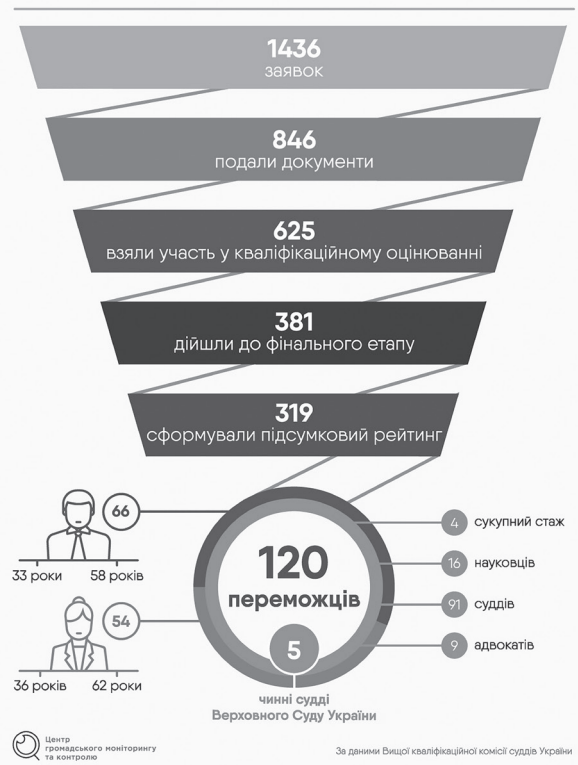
1436
заявок

846
подали документи

625
взяли участь у кваліфікаційному оцінюванні

381
дійшли до фінального етапу

319
сформували підсумковий рейтинг

66

33 роки 58 років

54

36 років 62 роки

120
переможців

5

чинні судді
Верховного Суду України

4 сукупний стаж

16 науковців

91 суддів

9 адвокатів

Центр громадського моніторингу та контролю

За даними Вищої кваліфікаційної комісії суддів України